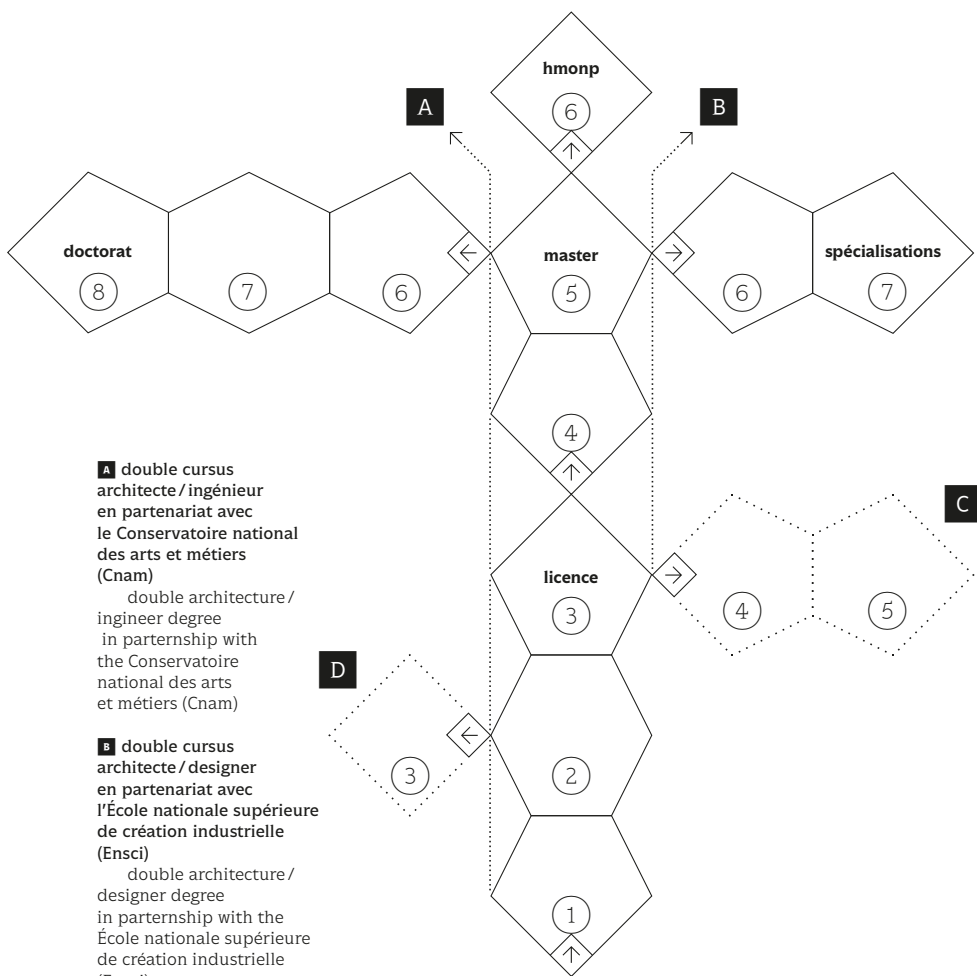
hmonp
6

A

B

doctorat
8

7

6

master
5

6

spécialisations
7

4

A double cursus architecte / ingénieur en partenariat avec le Conservatoire national des arts et métiers (Cnam)
double architecture / ingineer degree in parternship with the Conservatoire national des arts et métiers (Cnam)

C

licence
3

4

5

D

3

2

B double cursus architecte / designer en partenariat avec l'École nationale supérieure de création industrielle (Ensci)
double architecture / designer degree in parternship with the École nationale supérieure de création industrielle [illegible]

1